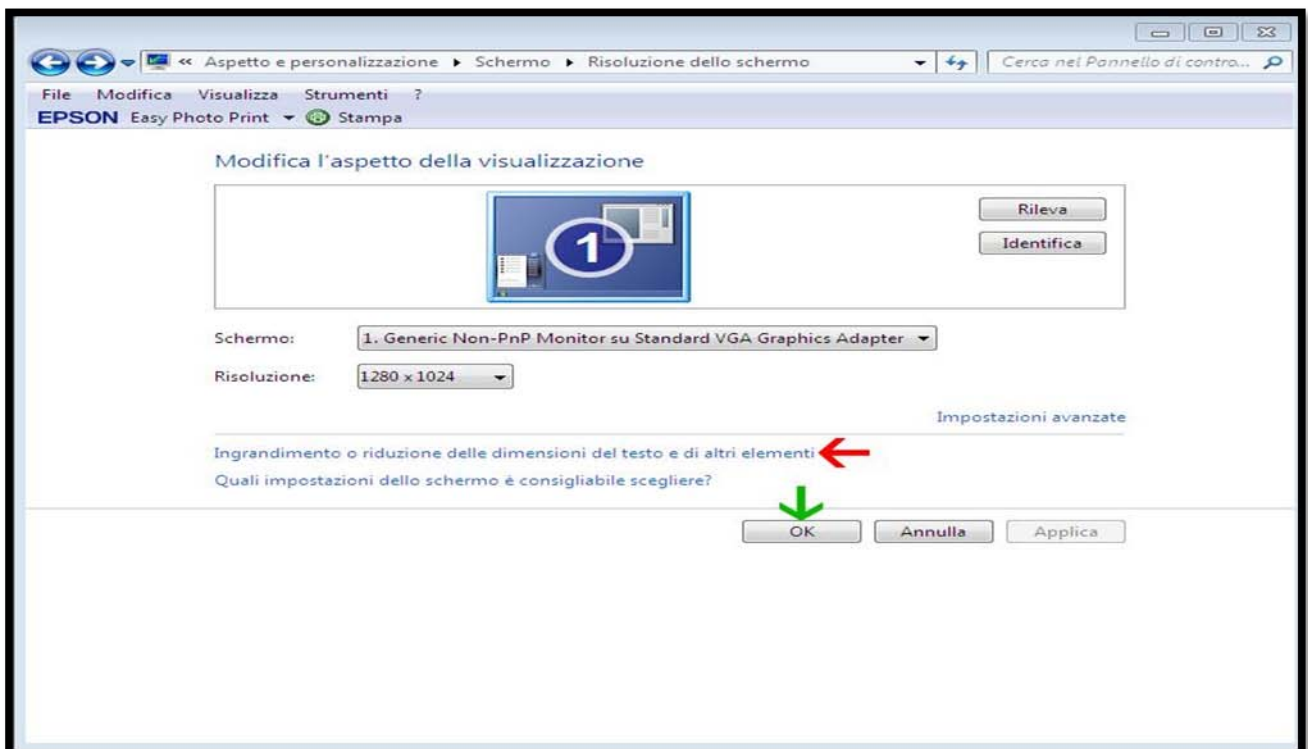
« Aspetto e personalizzazione ▸ Schermo ▸ Risoluzione dello schermo

Cerca nel Pannello di contro...

File Modifica Visualizza Strumenti ?

EPSON Easy Photo Print Stampa

Modifica l'aspetto della visualizzazione

1

Rileva

Identifica

Schermo: 1. Generic Non-PnP Monitor su Standard VGA Graphics Adapter

Risoluzione: 1280 x 1024

Impostazioni avanzate

Ingrandimento o riduzione delle dimensioni del testo e di altri elementi

Quali impostazioni dello schermo è consigliabile scegliere?

OK Annulla Applica